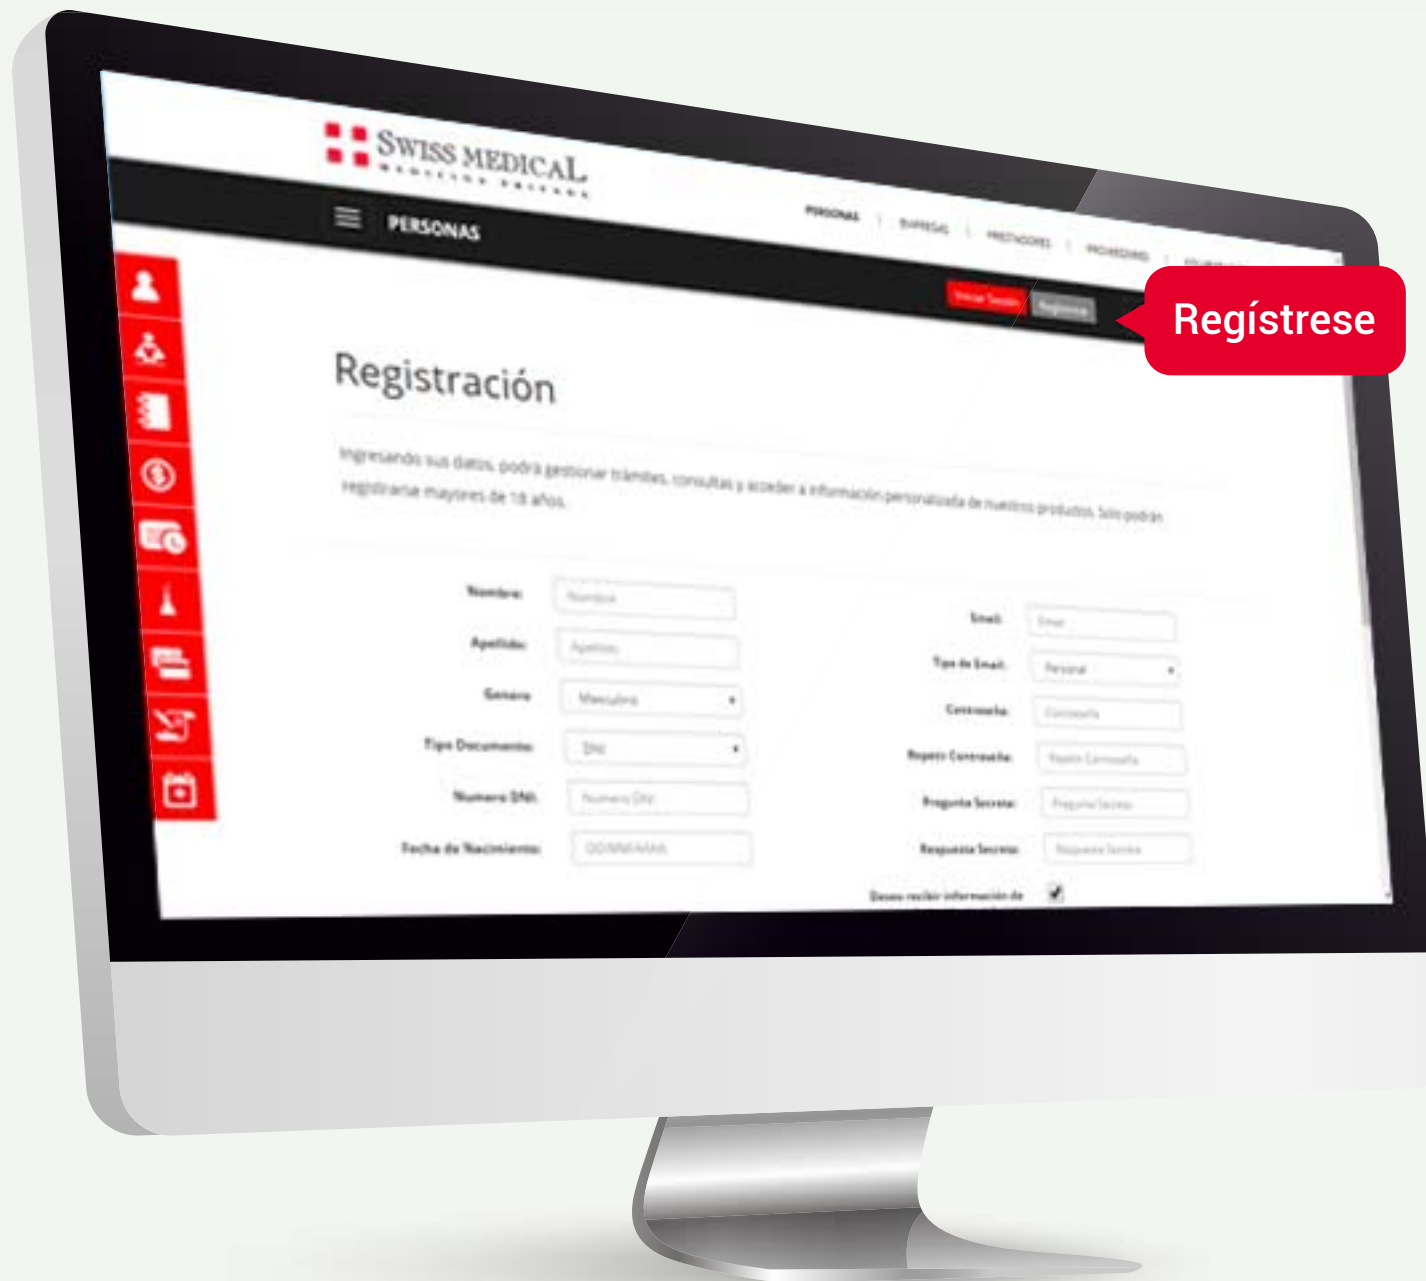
SWISS MEDICAL
MEDICINA PRIVADA

PERSONAS

PERSONAS | EMPRESAS | PRESTADORES | PROVEEDORES | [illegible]

Iniciar Sesión Registrarse

Regístrese

Registración

Ingresando sus datos, podrá gestionar trámites, consultas y acceder a información personalizada de nuestros productos. Sólo podrán registrarse mayores de 18 años.

Nombre: Nombre
Apellido: Apellido
Genero: Masculino
Tipo Documento: DNI
Numero DNI: Numero DNI
Fecha de Nacimiento: DD/MM/AAAA

Email: Email
Tipo de Email: Personal
Contraseña: Contraseña
Repetir Contraseña: Repetir Contraseña
Pregunta Secreta: Pregunta Secreta
Respuesta Secreta: Respuesta Secreta
Deseo recibir información de